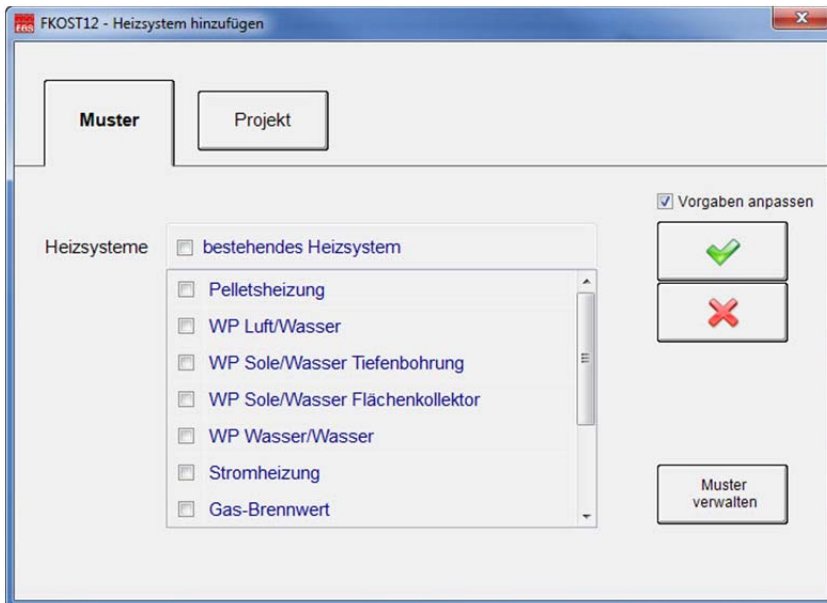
FKOST12 - Heizsystem hinzufügen

Muster

Projekt

Vorgaben anpassen

Heizsysteme

bestehendes Heizsystem

Pelletsheizung

WP Luft/Wasser

WP Sole/Wasser Tiefenbohrung

WP Sole/Wasser Flächenkollektor

WP Wasser/Wasser

Stromheizung

Gas-Brennwert

Muster verwalten